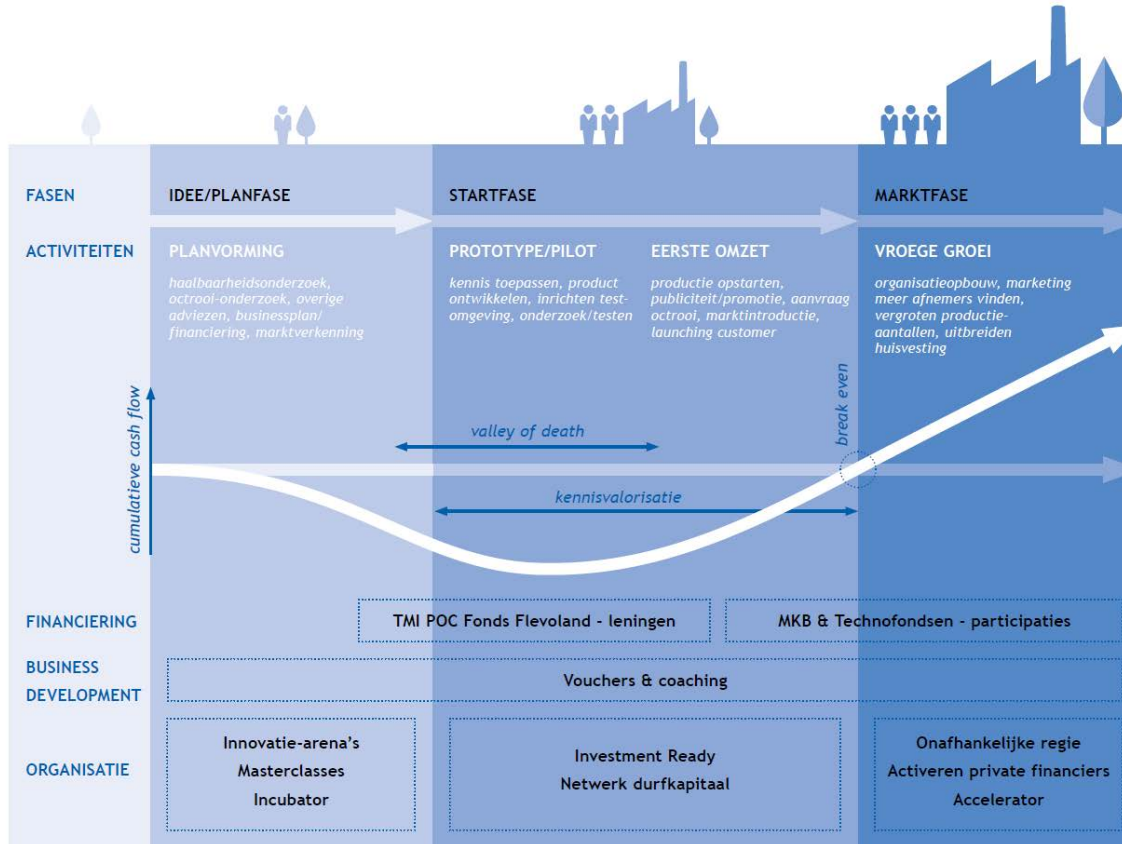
FASEN
IDEE/PLANFASE
STARTFASE
MARKTFASE

ACTIVITEITEN
PLANVORMING
haalbaarheidsonderzoek, octrooi-onderzoek, overige adviezen, businessplan/ financiering, marktverkenning

PROTOTYPE/PILOT
kennis toepassen, product ontwikkelen, inrichten testomgeving, onderzoek/testen

EERSTE OMZET
productie opstarten, publiciteit/promotie, aanvraag octrooi, marktintroductie, launching customer

VROEGE GROEI
organisatieopbouw, marketing meer afnemers vinden, vergroten productieaantallen, uitbreiden huisvesting

cumulatieve cash flow
valley of death
break even
kennisvalorisatie

FINANCIERING
TMI POC Fonds Flevoland - leningen
MKB & Technofondsen - participaties

BUSINESS DEVELOPMENT
Vouchers & coaching

ORGANISATIE
Innovatie-arena's
Masterclasses
Incubator

Investment Ready
Netwerk durfkapitaal

Onafhankelijke regie
Activeren private financiers
Accelerator